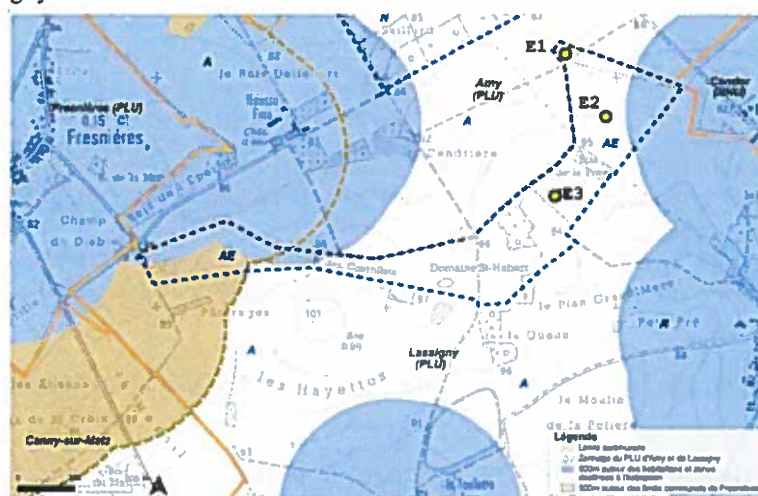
Fresnières (PLU)

Fresnières

Amy (PLU)

E1

E2

E3

AE

AE

AE

A

A

A

Champ du Dieu

le Bois Delisle

Cendrière

Domaine St-Hubert

Lassigny (PLU)

les Hayettes

le Plan Crapeaumont

la Queue

Petit Pré

le Moulin

Canny-sur-Matz

Légende

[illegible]

Zonage du PLU d'Amy et de Lassigny

500m autour des habitations et zones destinées à l'habitation

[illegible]